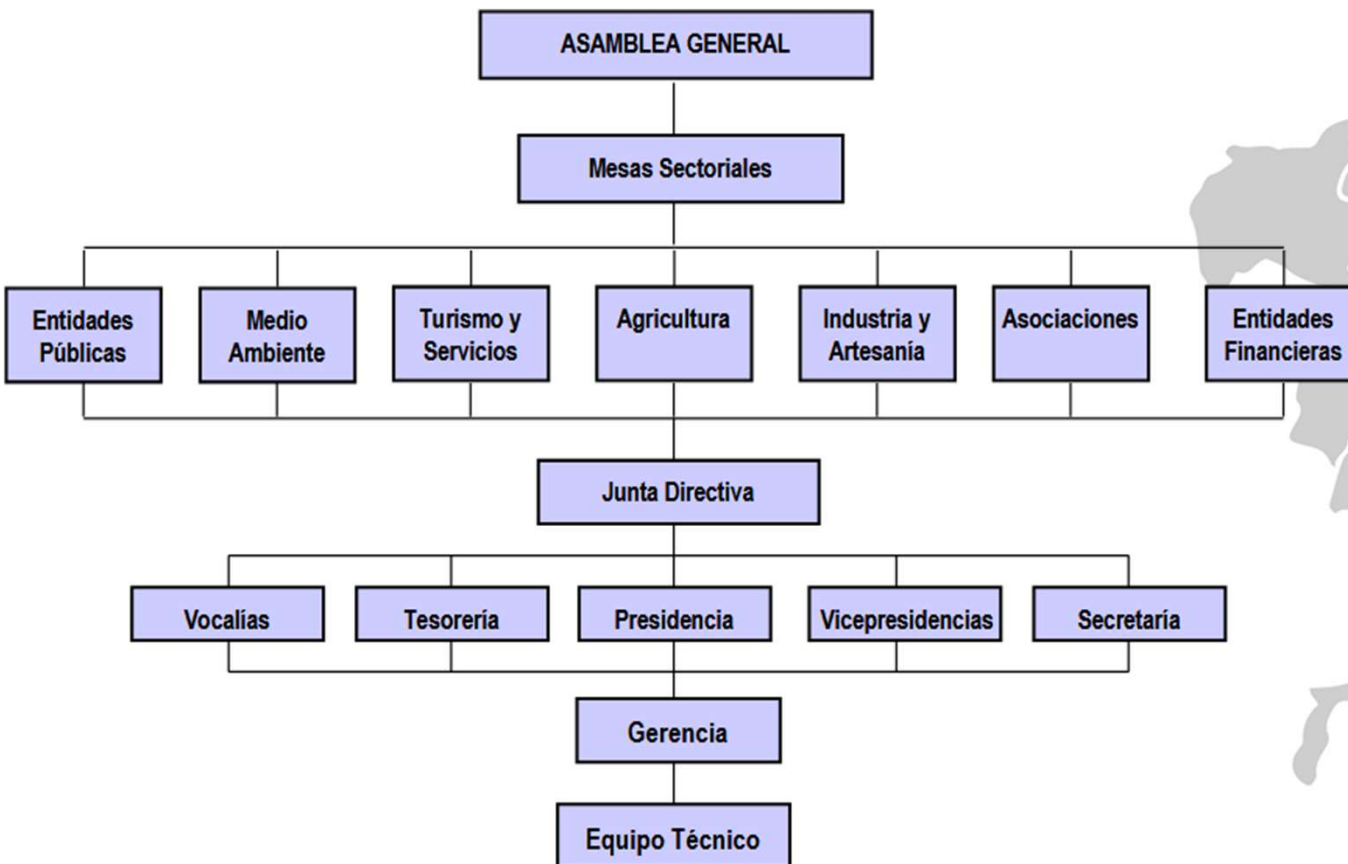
ASAMBLEA GENERAL

Mesas Sectoriales

Entidades Públicas

Medio Ambiente

Turismo y Servicios

Agricultura

Industria y Artesanía

Asociaciones

Entidades Financieras

Junta Directiva

Vocalías

Tesorería

Presidencia

Vicepresidencias

Secretaría

Gerencia

Equipo Técnico